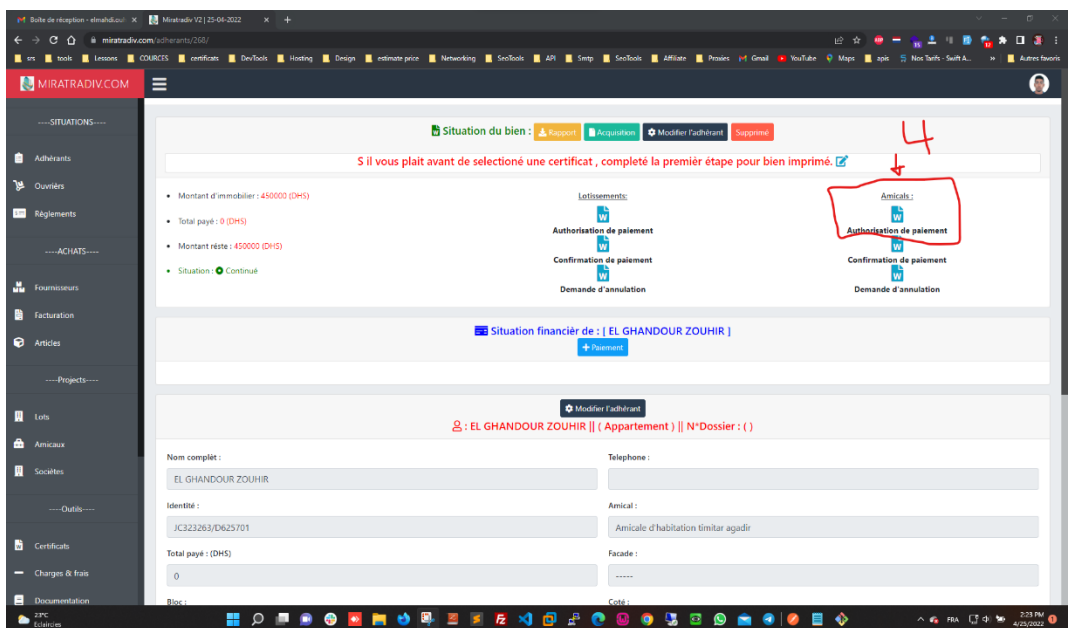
Boite de réception - elmahdi.out ×
Miratradiv V2 | 25-04-2022 ×
miratradiv.com/adherants/268/
srs tools Lessons COURCES certificats DevTools Hosting Design estimate price Networking SeoTools API Smtp SeoTools Affiliate Proxies Gmail YouTube Maps apis Nos Tarifs - Swift A... Autres favoris

MIRATRADIV.COM

----SITUATIONS----
Adhérants
Ouvriérs
Réglements
----ACHATS----
Fournisseurs
Facturation
Articles
----Projects----
Lots
Amicaux
Sociétes
----Outils----
Certificats
Charges & frais
Documentation

Situation du bien : Rapport Acquisition Modifier l'adhérant Supprimé

4

S il vous plait avant de selectioné une certificat , completé la premiér étape pour bien imprimé.

• Montant d'immobilier : 450000 (DHS)
• Total payé : 0 (DHS)
• Montant réste : 450000 (DHS)
• Situation : Continué

Lotissements:
Authorisation de paiement
Confirmation de paiement
Demande d'annulation

Amicals :
Authorisation de paiement
Confirmation de paiement
Demande d'annulation

Situation financiér de : [ EL GHANDOUR ZOUHIR ]
+ Paiement

Modifier l'adhérant
: EL GHANDOUR ZOUHIR || ( Appartement ) || N°Dossier : ( )

Nom complét :
EL GHANDOUR ZOUHIR
Telephone :

Identité :
JC323263/D625701
Amical :
Amicale d'habitation timitar agadir

Total payé : (DHS)
0
Facade :
-----

Bloc :
Coté :

23°C Eclaircies
FRA 2:23 PM 4/25/2022